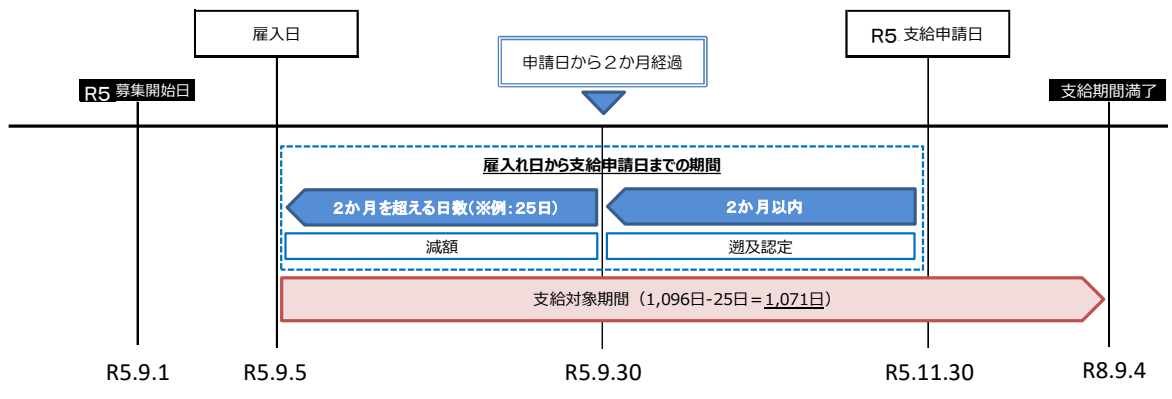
雇入日

R5 支給申請日

申請日から２か月経過

R5 募集開始日

支給期間満了

雇入れ日から支給申請日までの期間

2か月を超える日数（※例：25日）

2か月以内

減額

遡及認定

支給対象期間（1,096日-25日＝1,071日）

R5.9.1

R5.9.5

R5.9.30

R5.11.30

R8.9.4